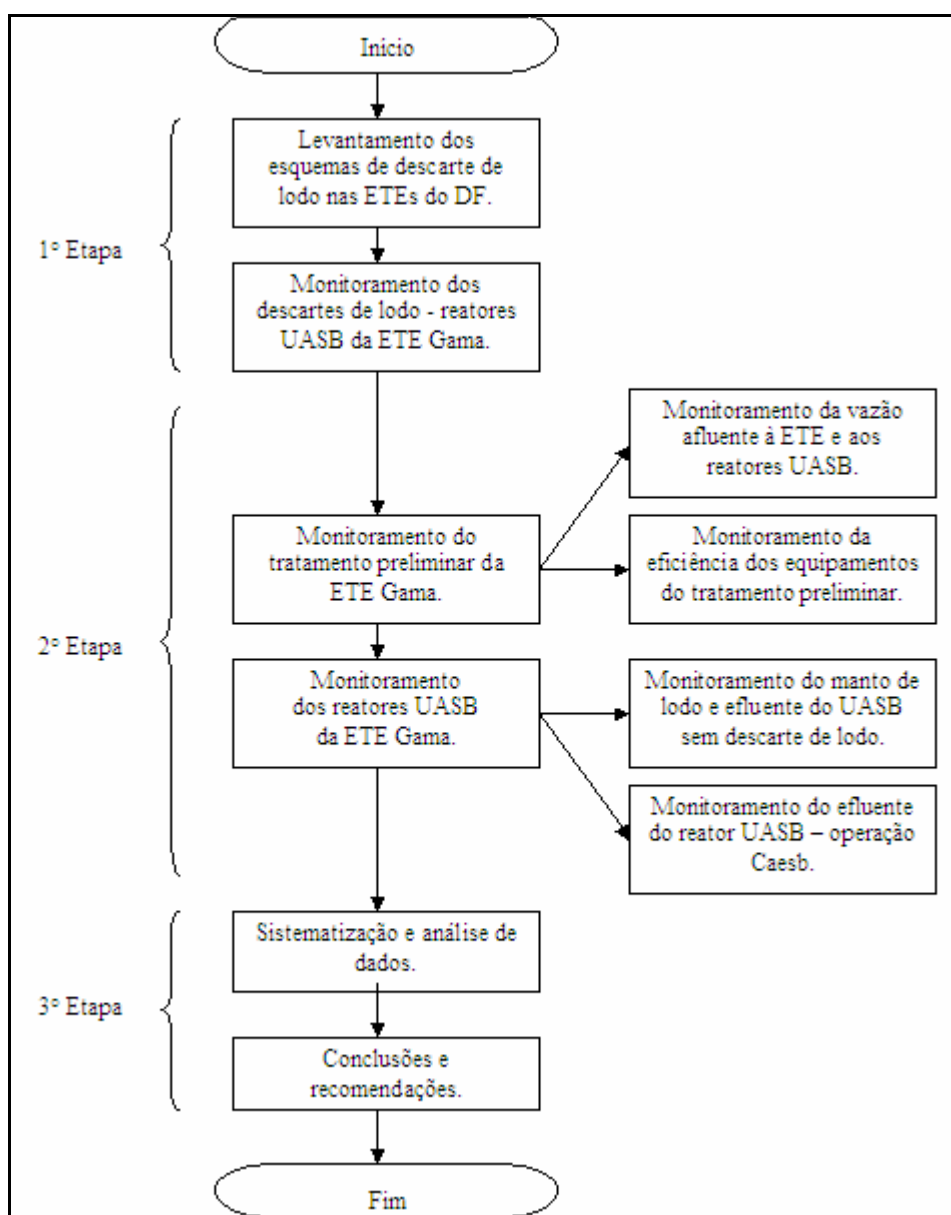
Inicio

1° Etapa

Levantamento dos esquemas de descarte de lodo nas ETEs do DF.

Monitoramento dos descartes de lodo - reatores UASB da ETE Gama.

2° Etapa

Monitoramento do tratamento preliminar da ETE Gama.

Monitoramento da vazão afluente à ETE e aos reatores UASB.

Monitoramento da eficiência dos equipamentos do tratamento preliminar.

Monitoramento dos reatores UASB da ETE Gama.

Monitoramento do manto de lodo e efluente do UASB sem descarte de lodo.

Monitoramento do efluente do reator UASB – operação Caesb.

3° Etapa

Sistematização e análise de dados.

Conclusões e recomendações.

Fim